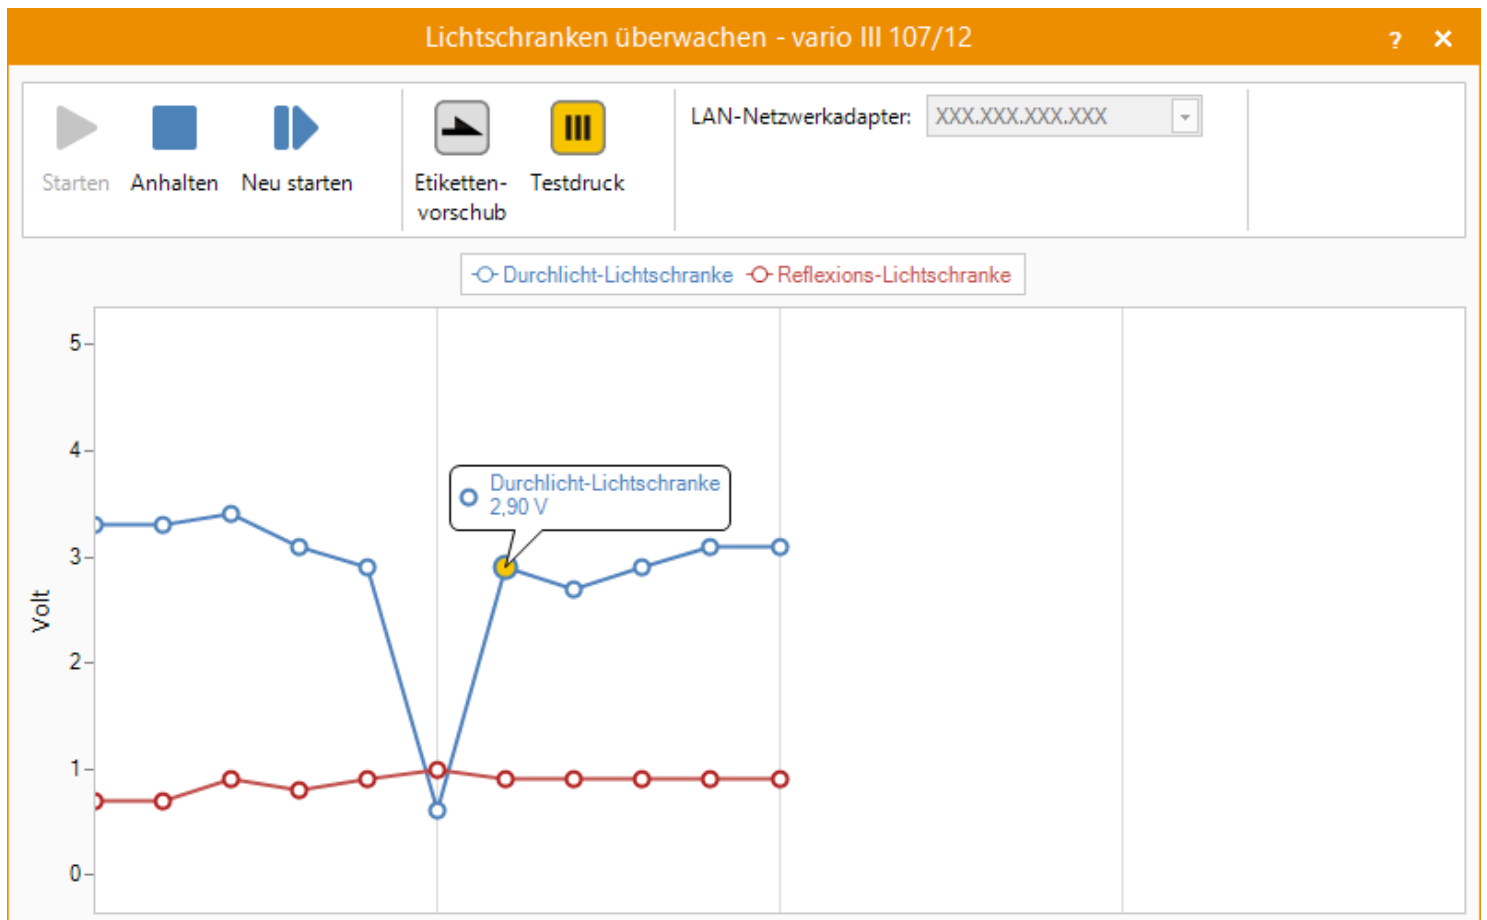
Lichtschranken überwachen - vario III 107/12

?

Starten Anhalten Neu starten

Etikettenvorschub Testdruck

LAN-Netzwerkadapter: XXX.XXX.XXX.XXX

Durchlicht-Lichtschranke Reflexions-Lichtschranke

5
4
3
2
1
0

Volt

Durchlicht-Lichtschranke
2,90 V